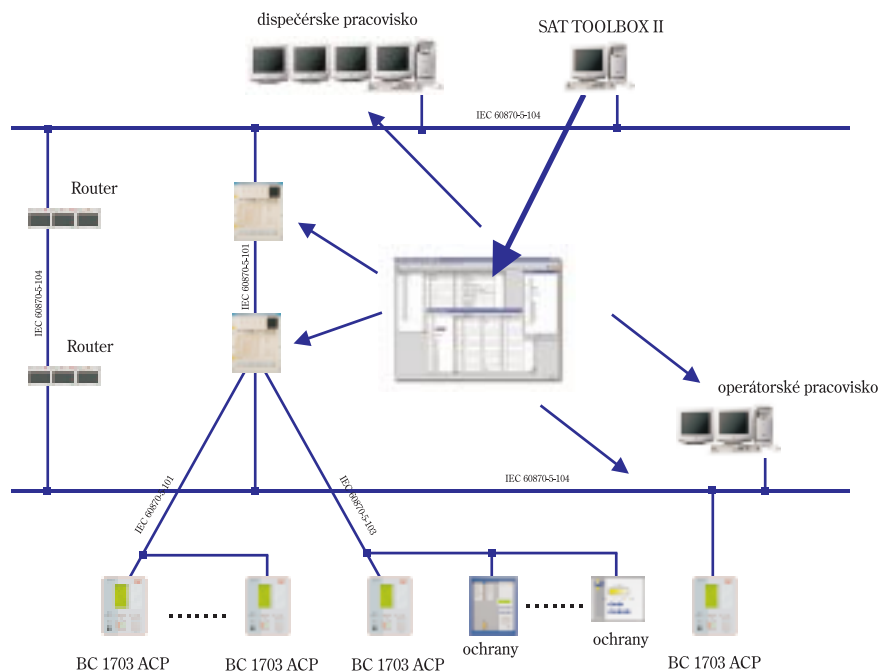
dispečérske pracovisko

SAT TOOLBOX II

IEC 60870-5-104

Router

Router

IEC 60870-5-104

IEC 60870-5-101

operátorské pracovisko

IEC 60870-5-104

IEC 60870-5-101

IEC 60870-5-103

BC 1703 ACP

BC 1703 ACP

BC 1703 ACP

ochrany

ochrany

BC 1703 ACP